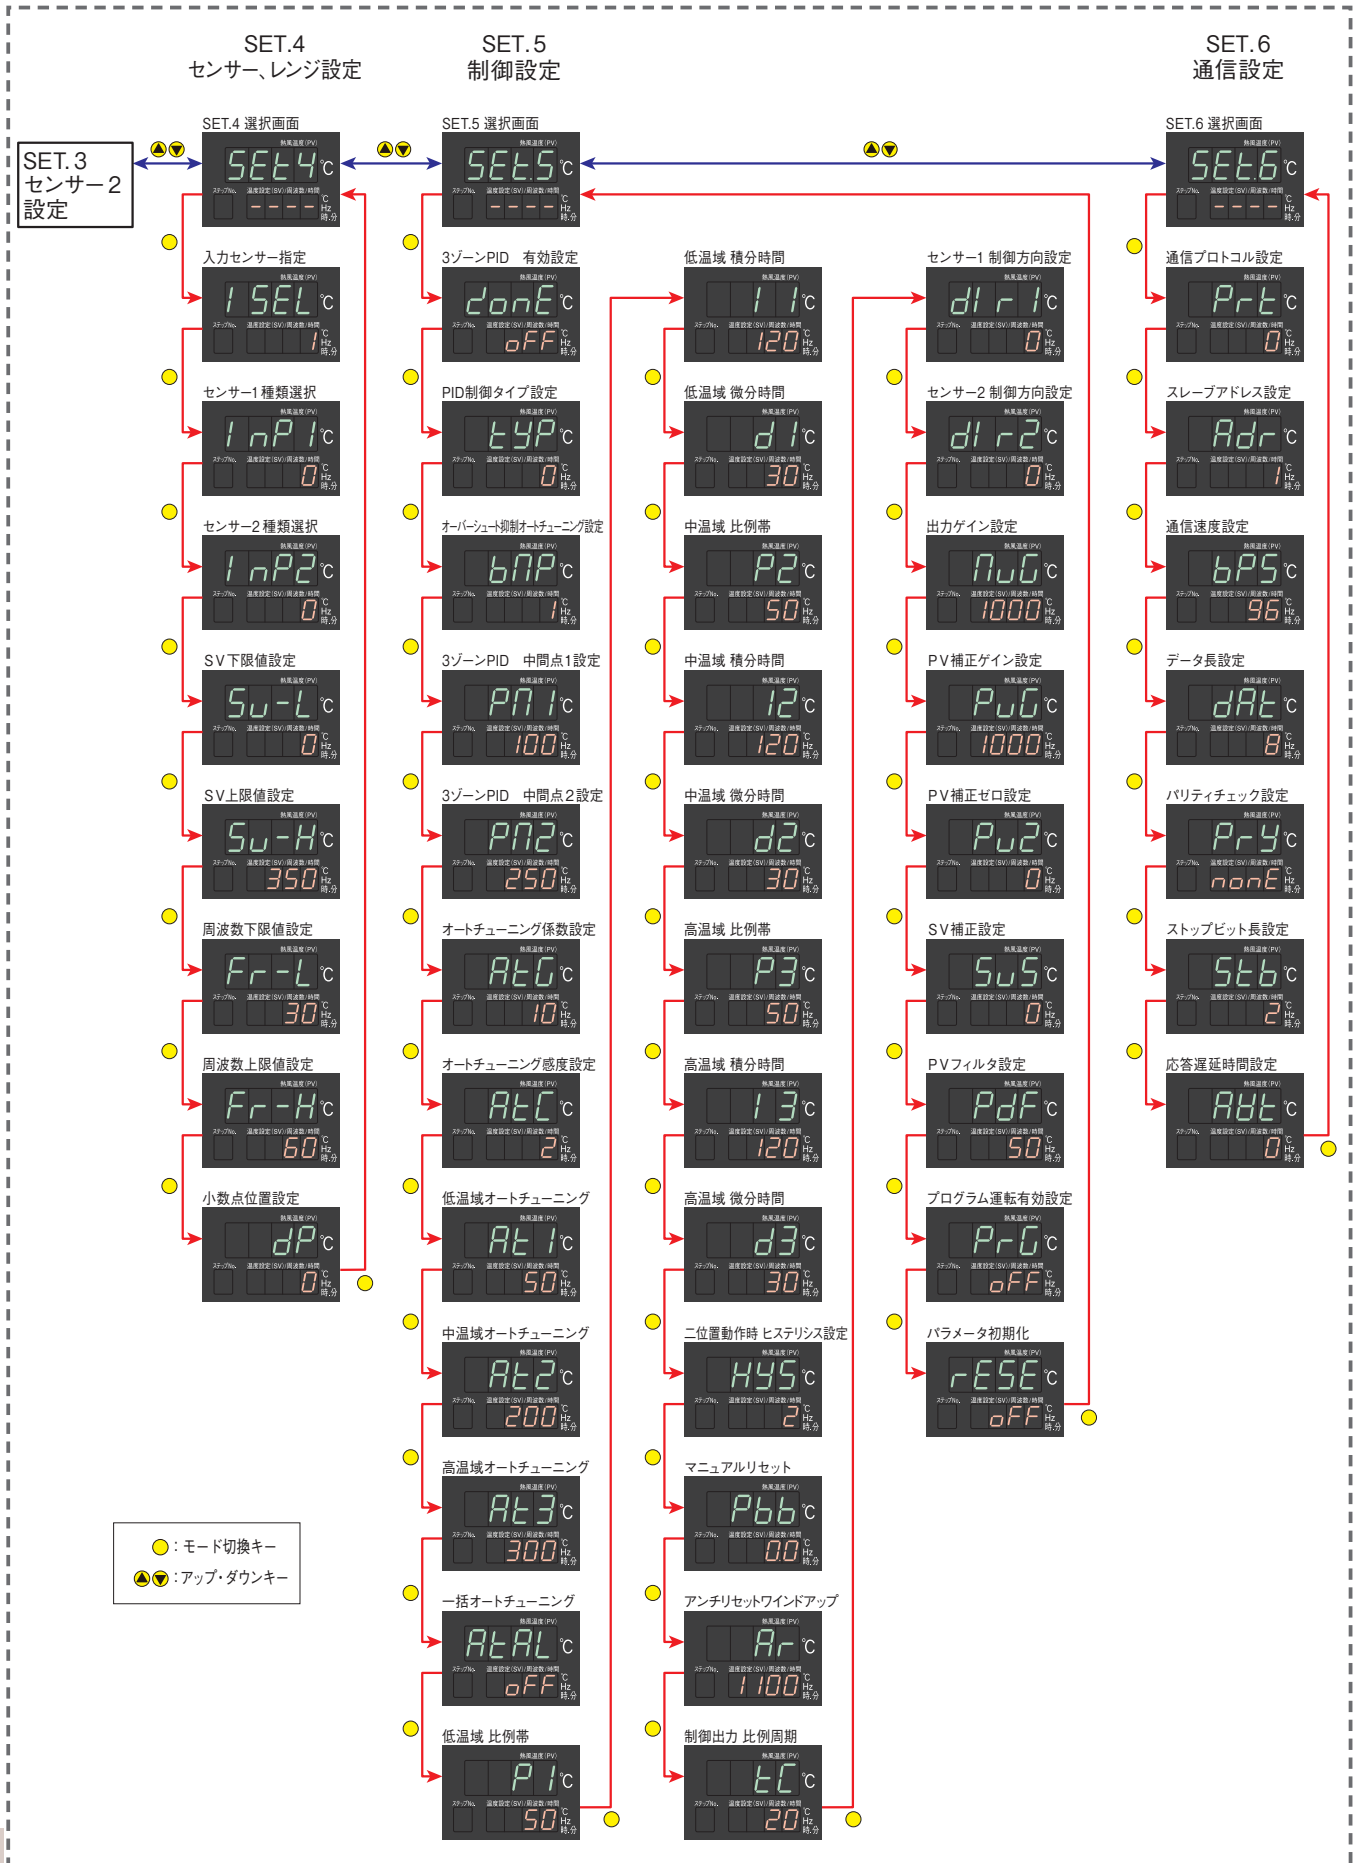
SET.4
センサー、レンジ設定

SET.5
制御設定

SET.6
通信設定

SET.3
センサー2
設定

SET.4 選択画面
SEt4 ℃
----

入力センサー指定
1SEL ℃
1

センサー1 種類選択
InP1 ℃
0

センサー2 種類選択
InP2 ℃
0

SV下限値設定
Su-L ℃
0

SV上限値設定
Su-H ℃
350

周波数下限値設定
Fr-L ℃
30

周波数上限値設定
Fr-H ℃
60

小数点位置設定
dP ℃
0

SET.5 選択画面
SEt5 ℃
----

3ゾーンPID 有効設定
donE ℃
oFF

PID制御タイプ設定
tYP ℃
0

オーバーシュート抑制オートチューニング設定
bnP ℃
1

3ゾーンPID 中間点1設定
Pn1 ℃
100

3ゾーンPID 中間点2設定
Pn2 ℃
250

オートチューニング係数設定
AtG ℃
10

オートチューニング感度設定
AtC ℃
2

低温域オートチューニング
At1 ℃
50

中温域オートチューニング
At2 ℃
200

高温域オートチューニング
At3 ℃
300

一括オートチューニング
AtAL ℃
oFF

低温域 比例帯
P1 ℃
50

低温域 積分時間
I1 ℃
120

低温域 微分時間
d1 ℃
30

中温域 比例帯
P2 ℃
50

中温域 積分時間
I2 ℃
120

中温域 微分時間
d2 ℃
30

高温域 比例帯
P3 ℃
50

高温域 積分時間
I3 ℃
120

高温域 微分時間
d3 ℃
30

二位置動作時 ヒステリシス設定
HYS ℃
2

マニュアルリセット
Pbb ℃
0.0

アンチリセットワインドアップ
Ar ℃
1100

制御出力 周期
tC ℃
20

センサー1 制御方向設定
dir1 ℃
0

センサー2 制御方向設定
dir2 ℃
0

出力ゲイン設定
nuG ℃
1000

PV補正ゲイン設定
PuG ℃
1000

PV補正ゼロ設定
Pu2 ℃
0

SV補正設定
SuS ℃
0

PVフィルタ設定
PdF ℃
50

プログラム運転有効設定
PrG ℃
oFF

パラメータ初期化
rESE ℃
oFF

SET.6 選択画面
SEt6 ℃
----

通信プロトコル設定
Prt ℃
0

スレーブアドレス設定
Adr ℃
1

通信速度設定
bPS ℃
96

データ長設定
dAt ℃
8

パリティチェック設定
PrY ℃
nonE

ストップビット長設定
Stb ℃
2

応答遅延時間設定
AWt ℃
0

熱風温度(PV)
ステップNo.
温度設定(SV)/周波数/時間
℃
Hz
時.分

: モード切換キー
: アップ・ダウンキー